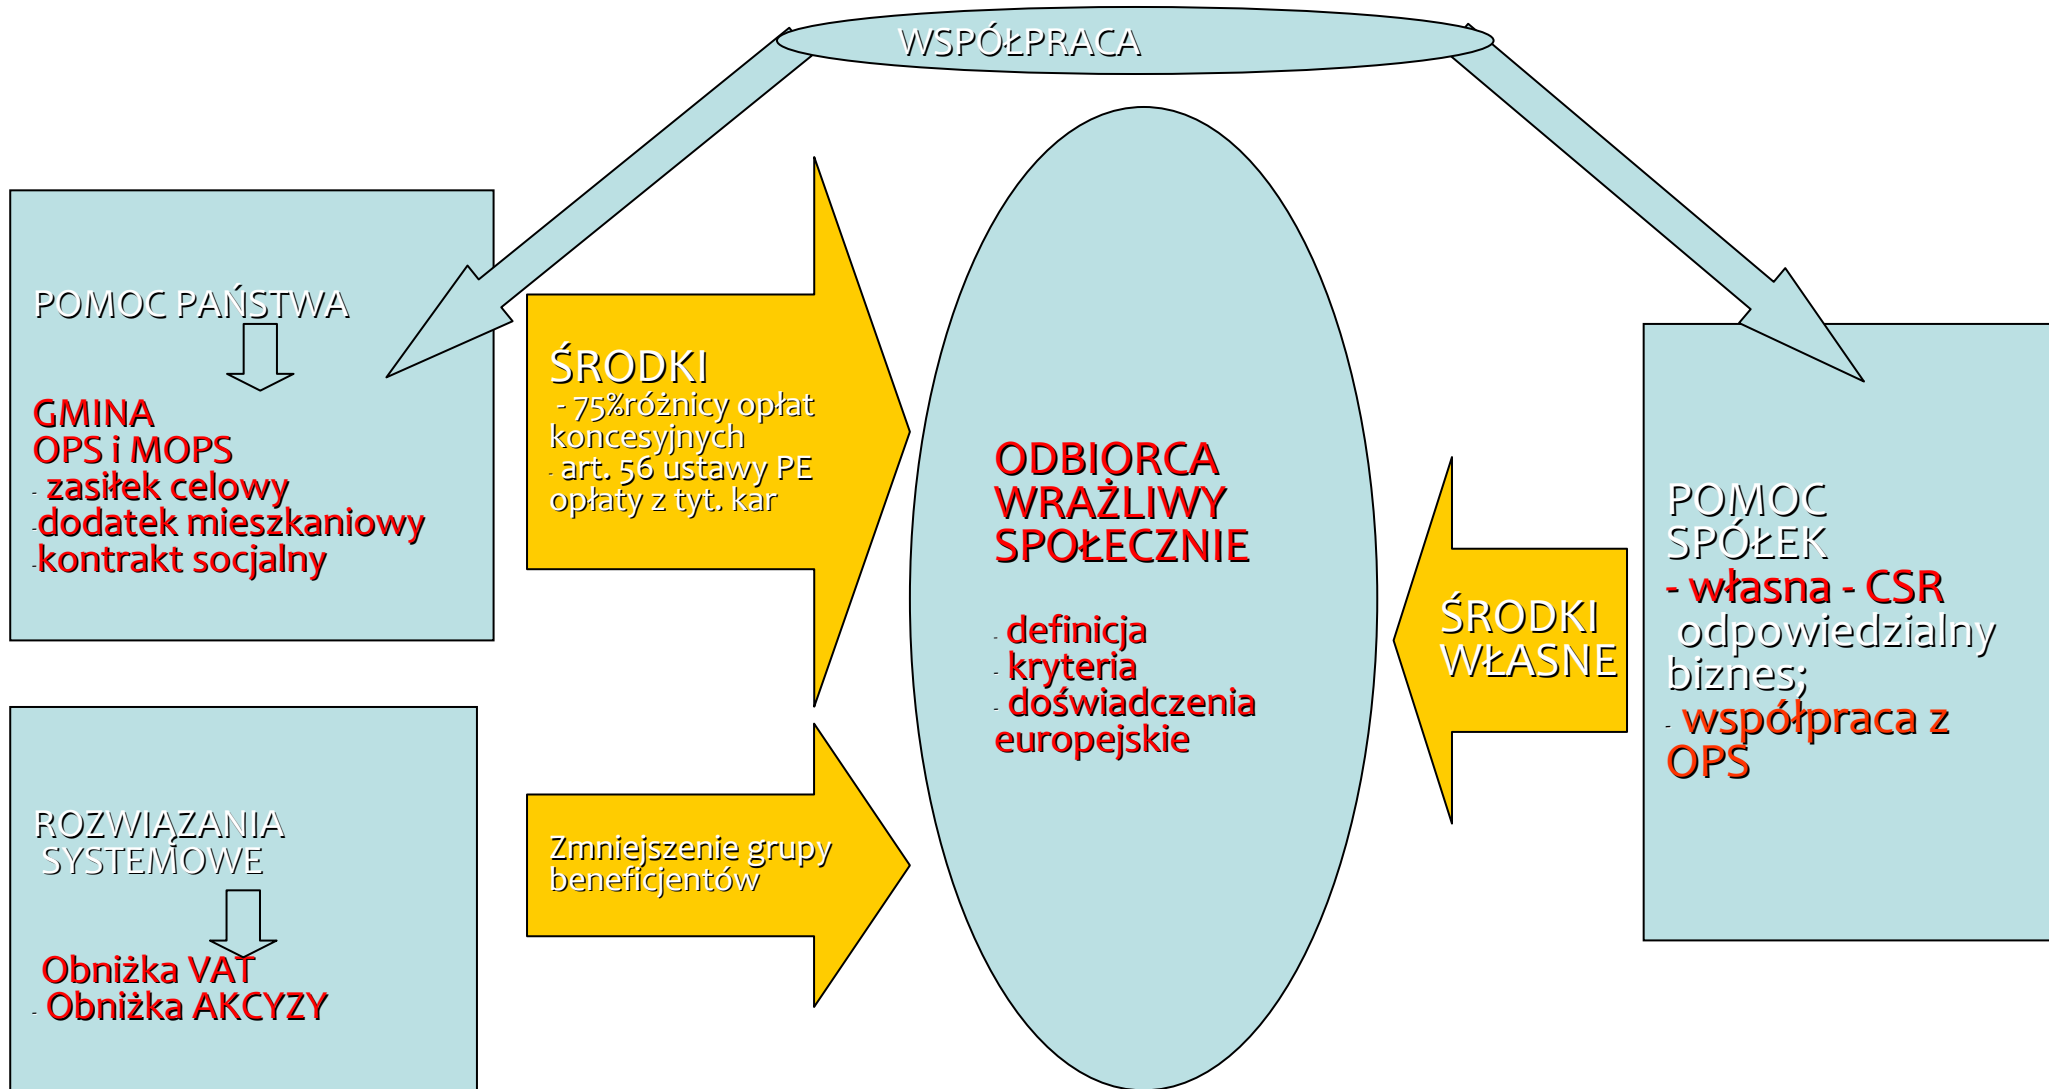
WSPÓŁPRACA

POMOC PAŃSTWA

GMINA
OPS i MOPS
- zasiłek celowy
-dodatek mieszkaniowy
-kontrakt socjalny

ŚRODKI
- 75%różnicy opłat koncesyjnych
- art. 56 ustawy PE opłaty z tyt. kar

ODBIORCA WRAŻLIWY SPOŁECZNIE

- definicja
- kryteria
- doświadczenia europejskie

ŚRODKI WŁASNE

POMOC SPÓŁEK
- własna - CSR
odpowiedzialny biznes;
- współpraca z OPS

ROZWIĄZANIA SYSTEMOWE

Obniżka VAT
- Obniżka AKCYZY

Zmniejszenie grupy beneficjentów